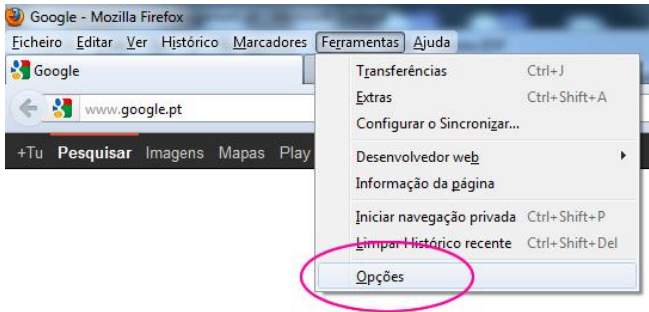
Google - Mozilla Firefox

Ficheiro Editar Ver Histórico Marcadores Ferramentas Ajuda

Google

www.google.pt

+Tu Pesquisar Imagens Mapas Play

Transferências Ctrl+J
Extras Ctrl+Shift+A
Configurar o Sincronizar...
Desenvolvedor web
Informação da página
Iniciar navegação privada Ctrl+Shift+P
Limpar histórico recente Ctrl+Shift+Del
Opções